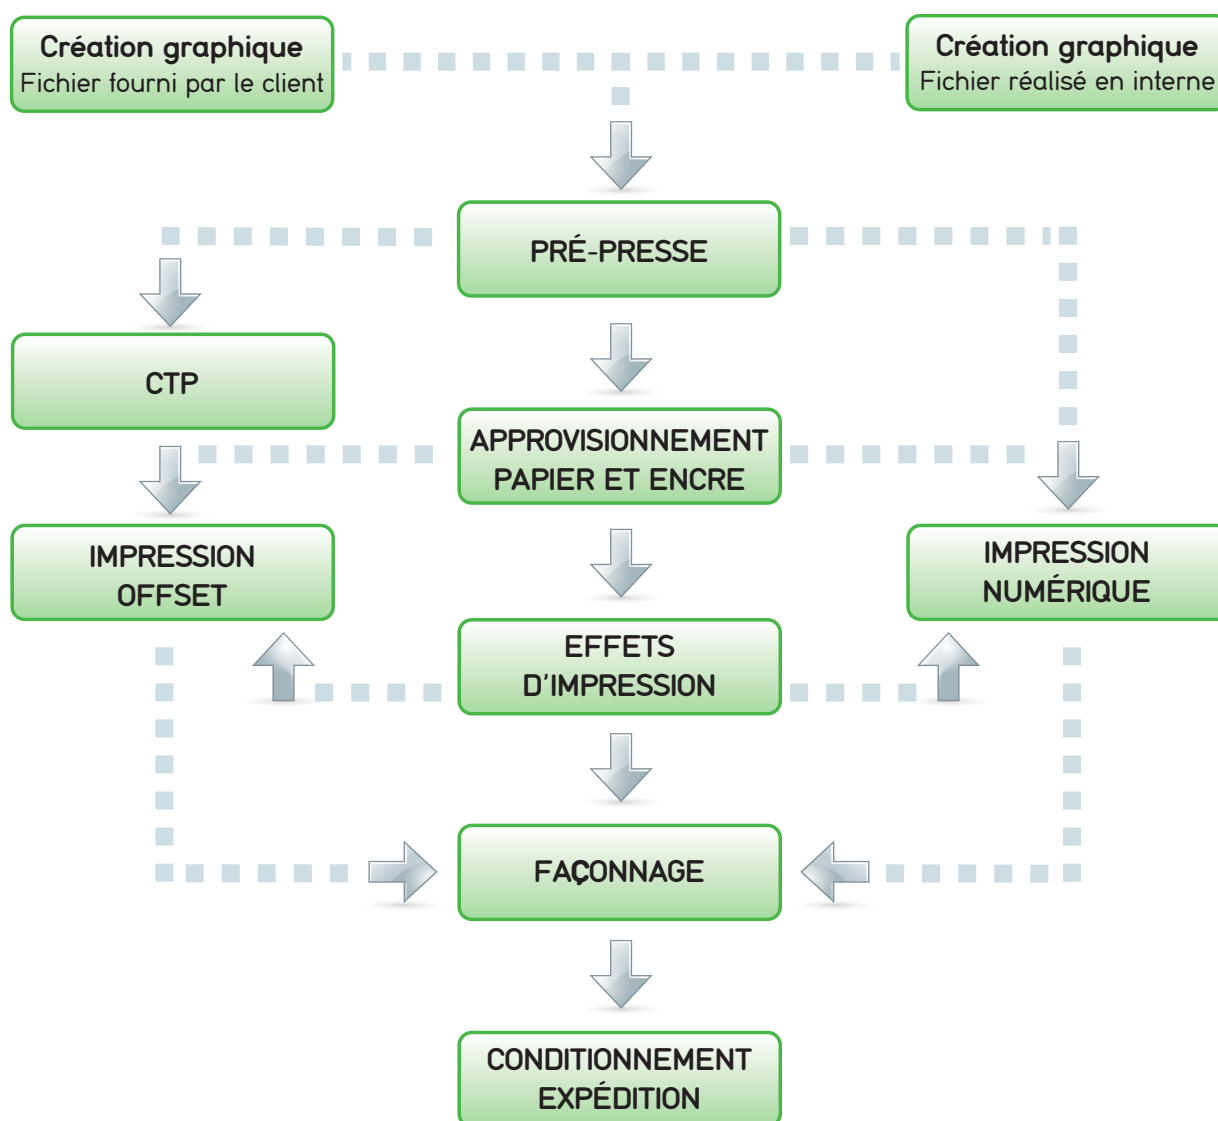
Création graphique
Fichier fourni par le client

Création graphique
Fichier réalisé en interne

PRÉ-PRESSE

CTP

APPROVISIONNEMENT PAPIER ET ENCRE

IMPRESSION OFFSET

IMPRESSION NUMÉRIQUE

EFFETS D'IMPRESSION

FAÇONNAGE

CONDITIONNEMENT EXPÉDITION